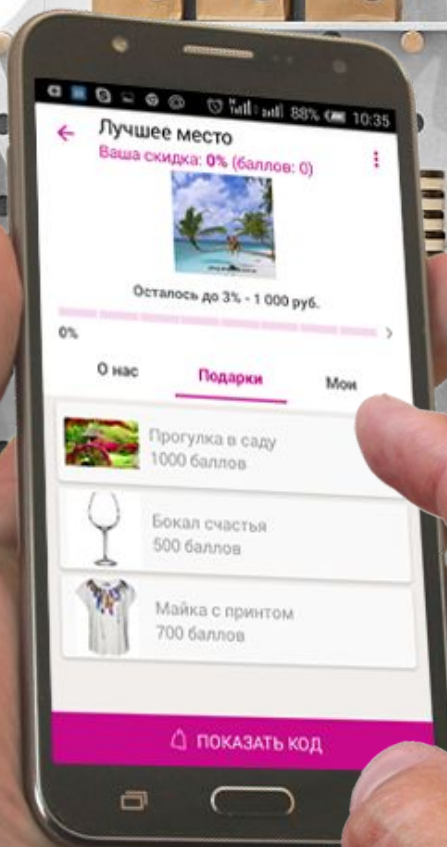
88% 10:35

Лучшее место
Ваша скидка: 0% (баллов: 0)

Осталось до 3% - 1 000 руб.

0%

О нас
Подарки
Мои

Прогулка в саду
1000 баллов

Бокал счастья
500 баллов

Майка с принтом
700 баллов

ПОКАЗАТЬ КОД